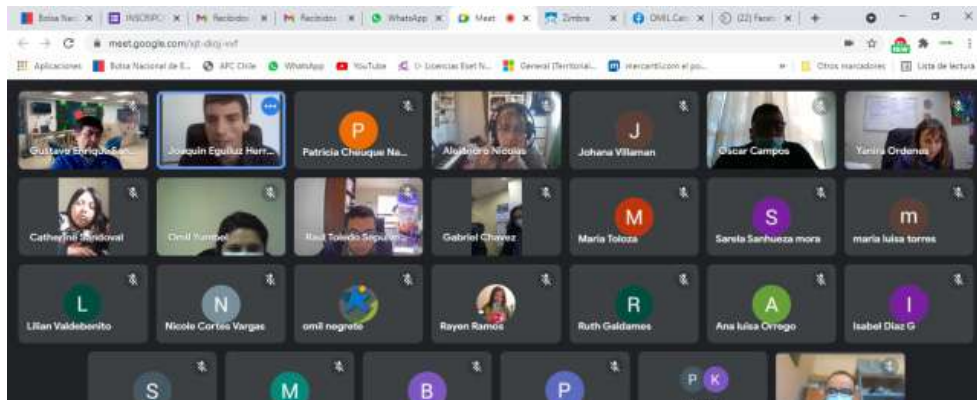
Bolsa Naci | INSCRIPC | Recibidos | Recibidos | WhatsApp | Meet | Zimbra | OMIL Car | (22) Faceb | +

meet.google.com/xjt-dicj-vvf

Aplicaciones | Bolsa Nacional de E... | AFC Chile | WhatsApp | YouTube | Licencias Biet N... | General (Territorial... | mercantilcom el po... | Otros marcadores | Lista de lectura

Gustavo Enrique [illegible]
Joaquin Eguiluz Herr...
P
Patricia Chequque Na...
Alejandro Nicolas
J
Johana Villaman
Oscar Campos
Yanira Ordenes

Catherine Sandoval
Omil Yumbel
Raul Toledo Sepulv...
Gabriel Chavez
M
Maria Toloza
S
Sarela Sanhueza mora
m
maria luisa torres

L
Lilian Valdebenito
N
Nicole Cortes Vargas
omil negrete
Rayen Ramos
R
Ruth Galdames
A
Ana luisa Orrego
I
Isabel Diaz G

S
M
B
P
P K